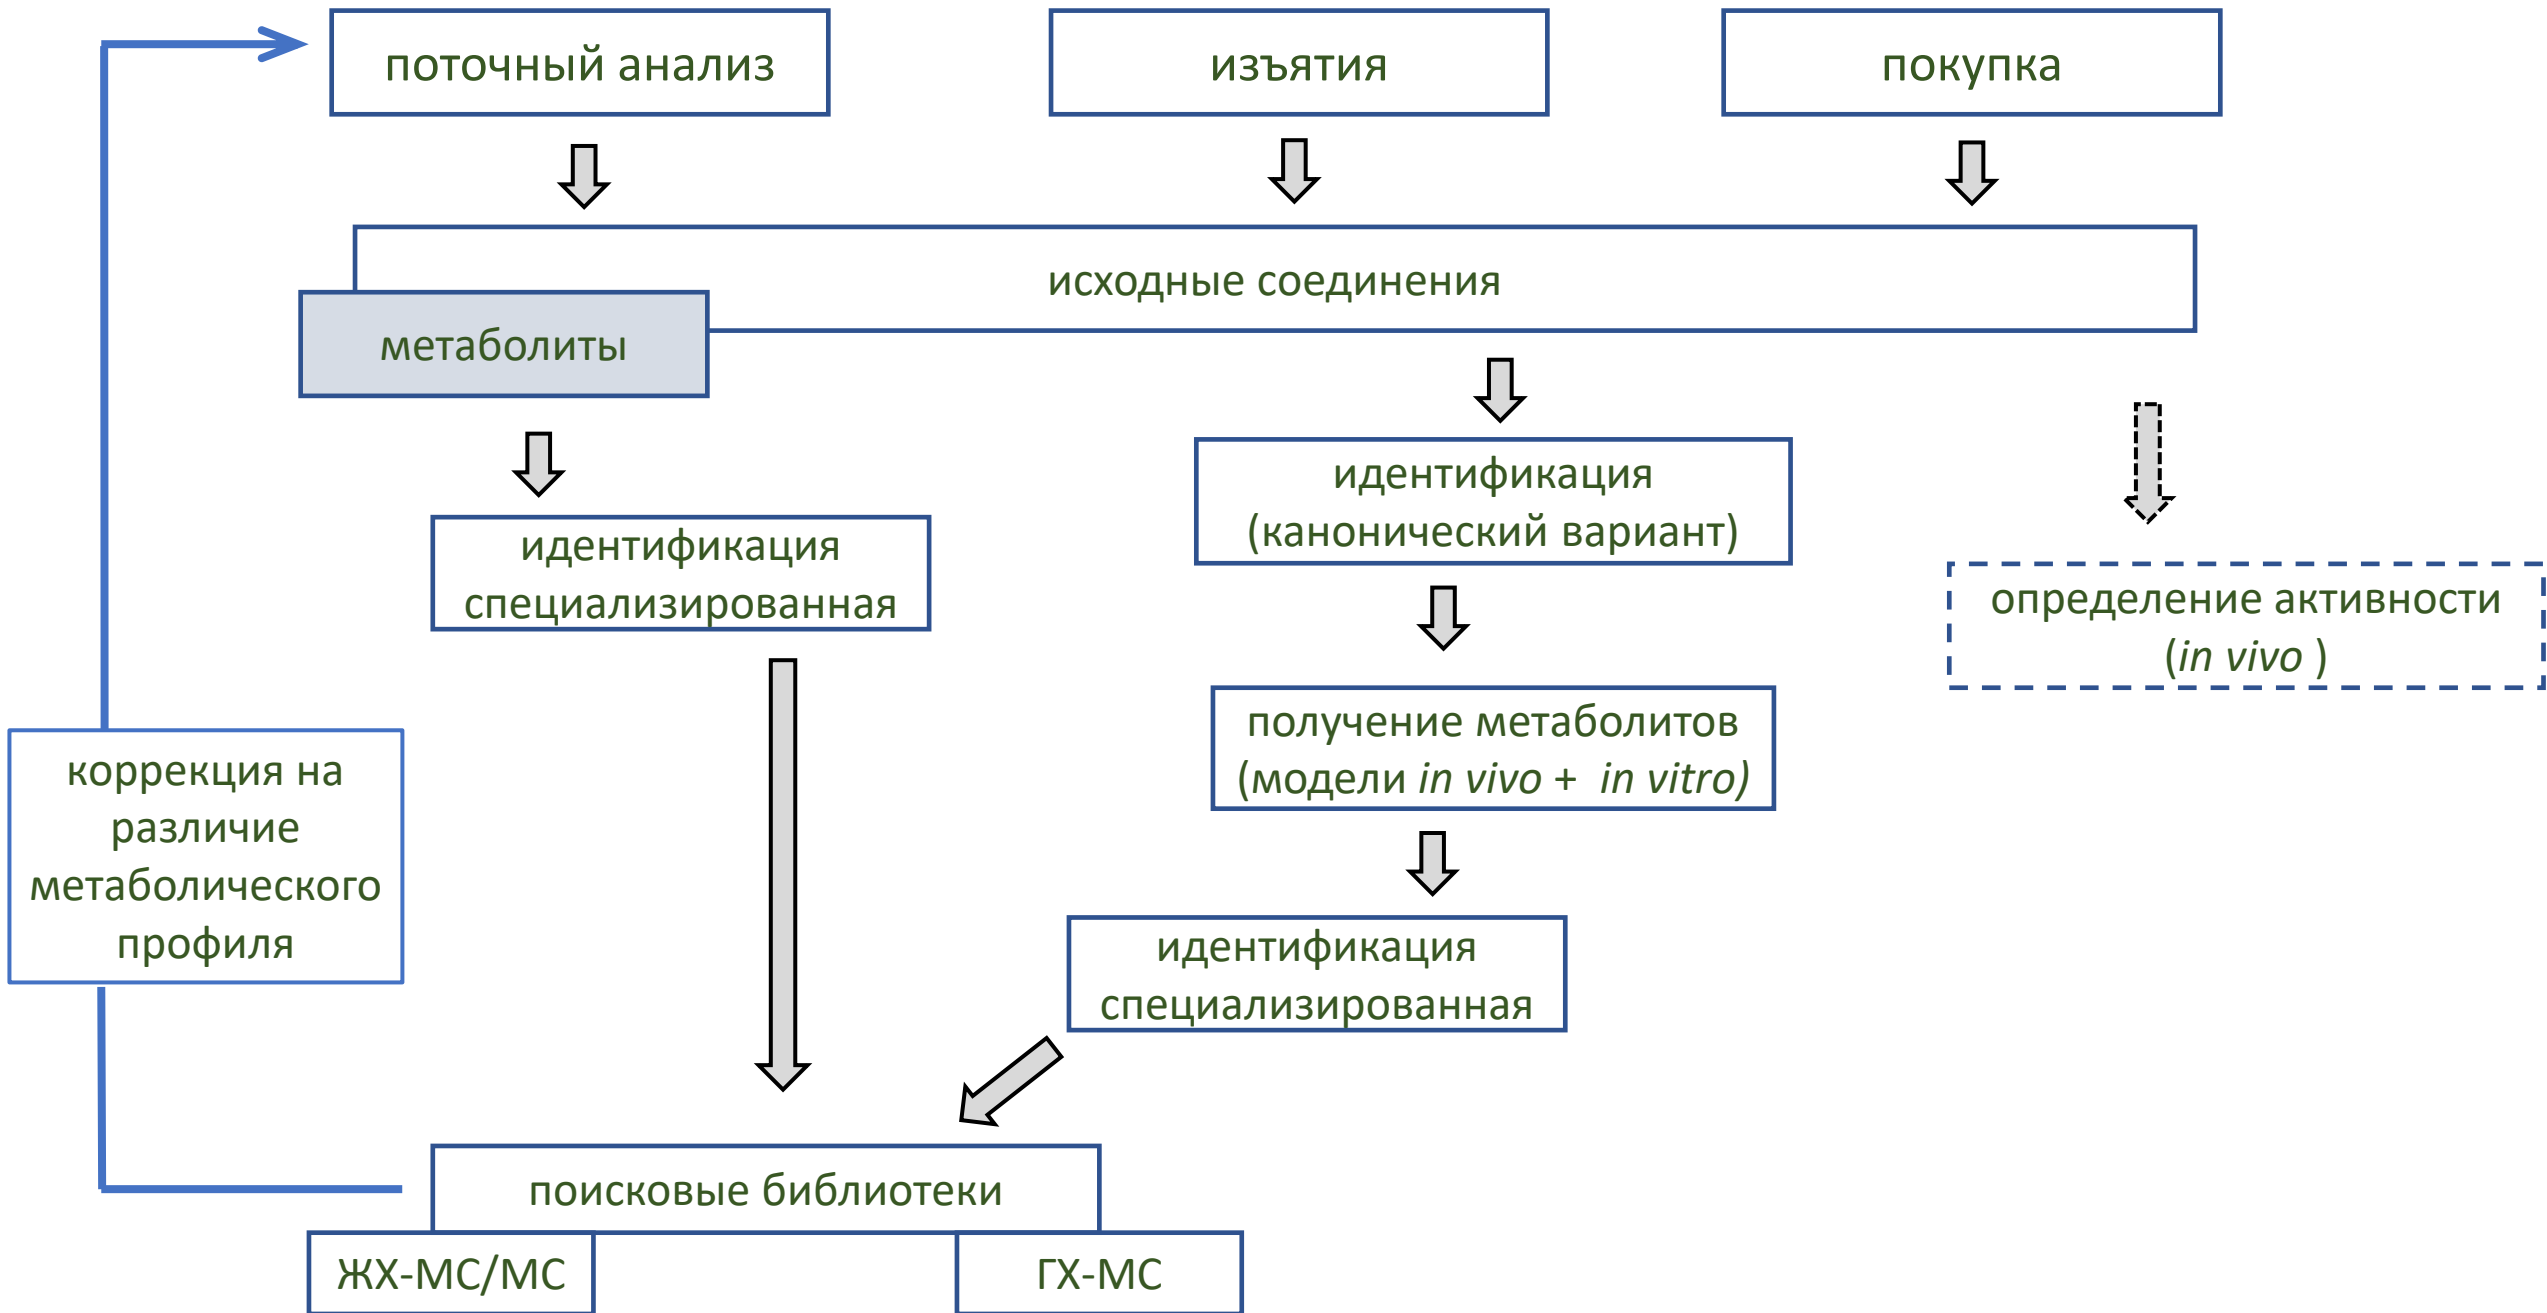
поточный анализ

изъятия

покупка

исходные соединения

метаболиты

идентификация специализированная

идентификация (канонический вариант)

определение активности (*in vivo* )

получение метаболитов (модели *in vivo* + *in vitro)*

коррекция на различие метаболического профиля

идентификация специализированная

поисковые библиотеки

ЖХ-МС/МС

ГХ-МС